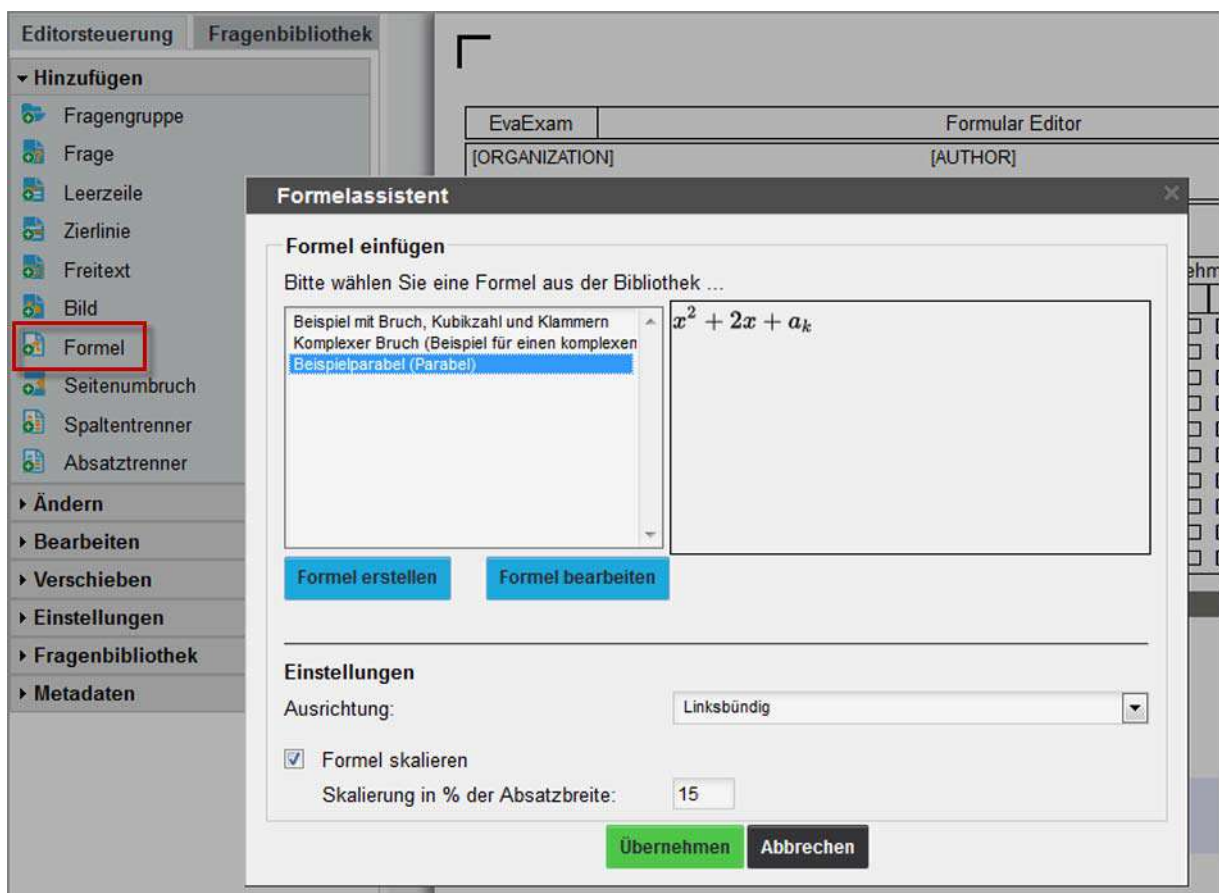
Editorsteuerung
Fragenbibliothek
Hinzufügen
Fragengruppe
Frage
Leerzeile
Zierlinie
Freitext
Bild
Formel
Seitenumbruch
Spaltentrenner
Absatztrenner
Ändern
Bearbeiten
Verschieben
Einstellungen
Fragenbibliothek
Metadaten

| EvaExam | Formular Editor |
|---|---|
| [ORGANIZATION] | [AUTHOR] |

ehm

Formelassistent

Formel einfügen
Bitte wählen Sie eine Formel aus der Bibliothek ...

Beispiel mit Bruch, Kubikzahl und Klammern
Komplexer Bruch (Beispiel für einen komplexen
Beispielparabel (Parabel)

$x^2 + 2x + a_k$

Formel erstellen
Formel bearbeiten

Einstellungen
Ausrichtung:
Linksbündig
Formel skalieren
Skalierung in % der Absatzbreite:
15

Übernehmen
Abbrechen